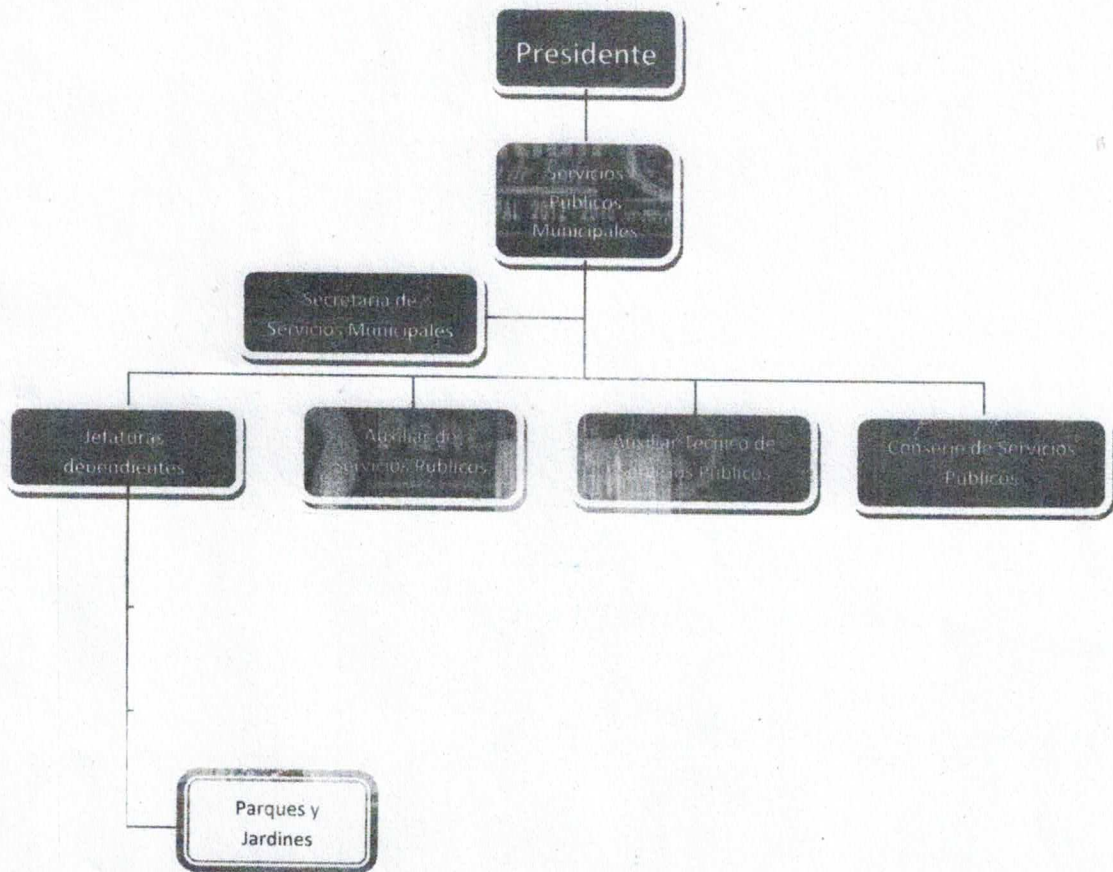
Presidente

Servicios Publicos Municipales

Secretaria de Servicios Municipales

Jefaturas dependientes

Auxiliar de Servicios Publicos

Auxiliar Tecnico de Servicios Publicos

Consejo de Servicios Publicos

Parques y Jardines